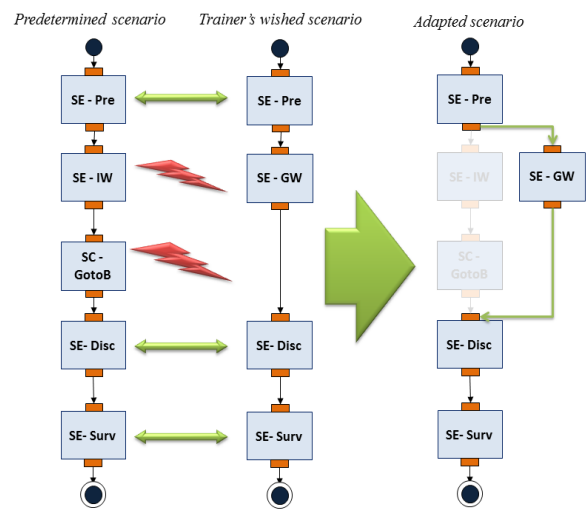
Predetermined scenario

SE - Pre

SE - IW

SC - GotoB

SE- Disc

SE- Surv

Trainer's wished scenario

SE - Pre

SE - GW

SE- Disc

SE- Surv

Adapted scenario

SE - Pre

SE - IW

SC - GotoB

SE - GW

SE- Disc

SE- Surv